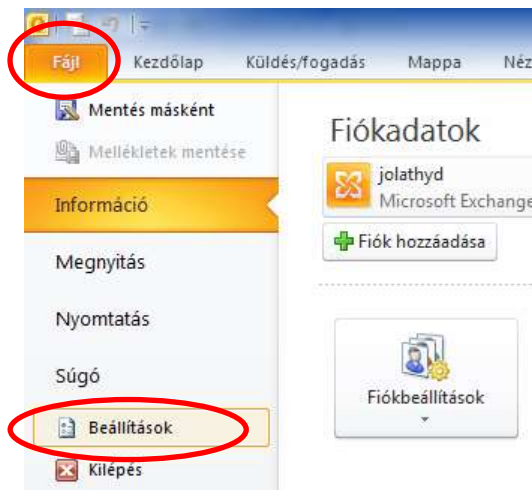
Fájl
Kezdőlap
Küldés/fogadás
Mappa
Néz

Mentés másként
Mellékletek mentése
Információ
Megnyitás
Nyomtatás
Súgó
Beállítások
Kilépés

Fiókadatok
jolathyd
Microsoft Exchange
Fiók hozzáadása
Fiókbeállítások